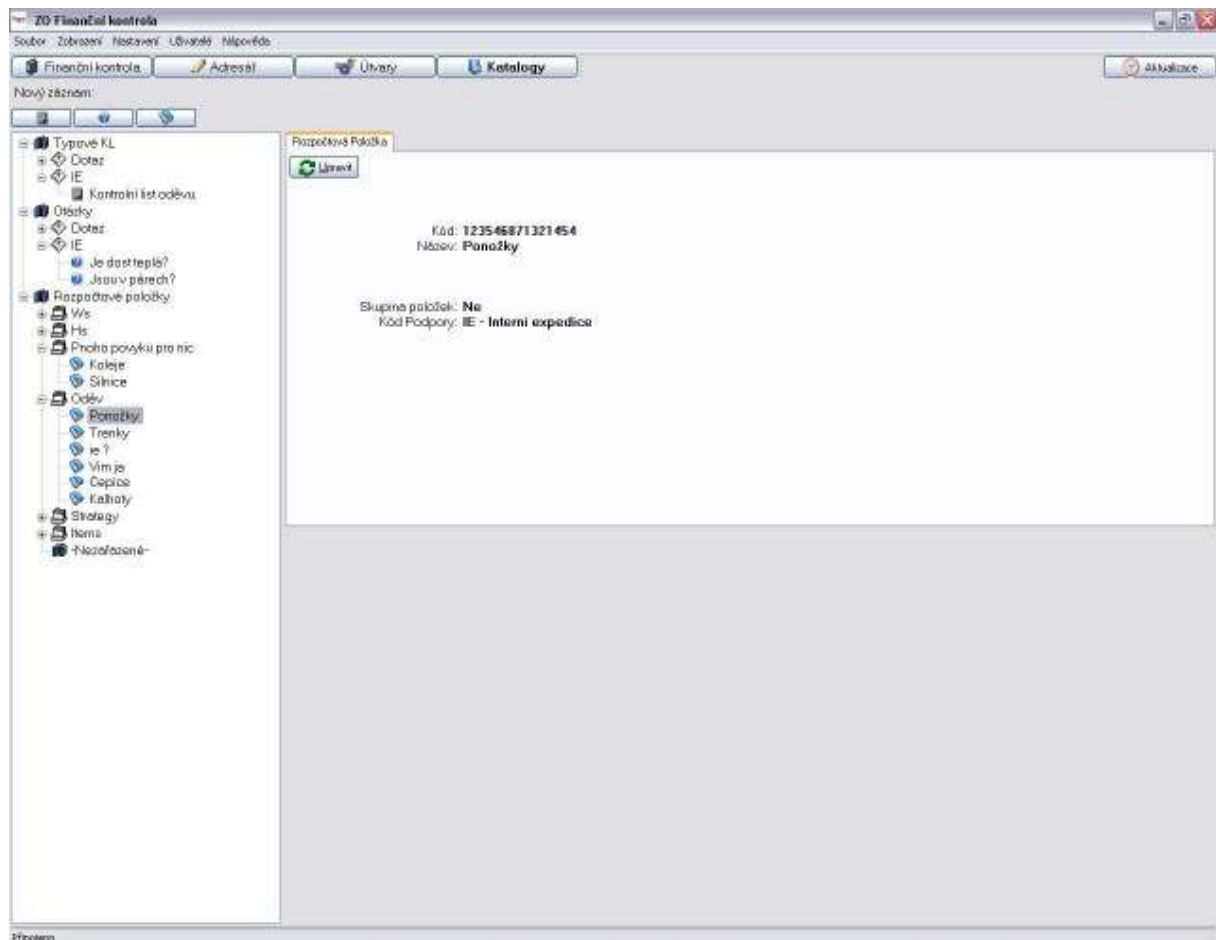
ZO Finanční kontrola
Soubor Zobrazení Nastavení Uživatelé Nápověda
Finanční kontrola Adresát Útvary Katalogy Aktualizace
Nový záznam:
Typové KL
Dotaz
IE
Kontrolní list oděvu
Otázky
Dotaz
IE
Je dost teplá?
Jsou v párech?
Rozpočtové položky
Ws
Hs
Prdoho povyku pro nic
Koleje
Silnice
Oděv
Ponožky
Trenky
ie ?
Vim je
Čepice
Kalhoty
Strategy
Items
-Nezařazené-
Rozpočtová Položka
Upravit
Kód: 123546871321454
Název: Ponožky
Skupina položek: Ne
Kód Podpory: IE - Interní expedice
Připraven